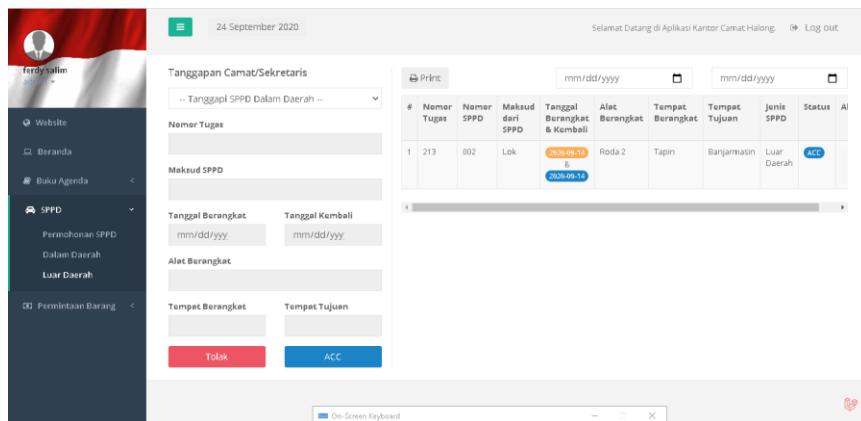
≡ 24 September 2020

Selamat Datang di Aplikasi Kantor Camat Halong. Log out

ferdy salim

Website

Beranda

Buku Agenda

SPPD

Permohonan SPPD

Dalam Daerah

Luar Daerah

Permintaan Barang

Tanggapan Camat/Sekretaris

-- Tanggapi SPPD Dalam Daerah --

Nomor Tugas

Maksud SPPD

Tanggal Berangkat

mm/dd/yyy

Tanggal Kembali

mm/dd/yyy

Alat Berangkat

Tempat Berangkat

Tempat Tujuan

Tolak

ACC

Print

mm/dd/yyyy

mm/dd/yyyy

| # | Nomor Tugas | Nomor SPPD | Maksud dari SPPD | Tanggal Berangkat & Kembali | Alat Berangkat | Tempat Berangkat | Tempat Tujuan | Jenis SPPD | Status | Al |
|---|---|---|---|---|---|---|---|---|---|---|
| 1 | 213 | 802 | Lok | 2020-09-14 & 2020-09-14 | Roda 2 | Tapin | Banjarmasin | Luar Daerah | ACC | |

On-Screen Keyboard